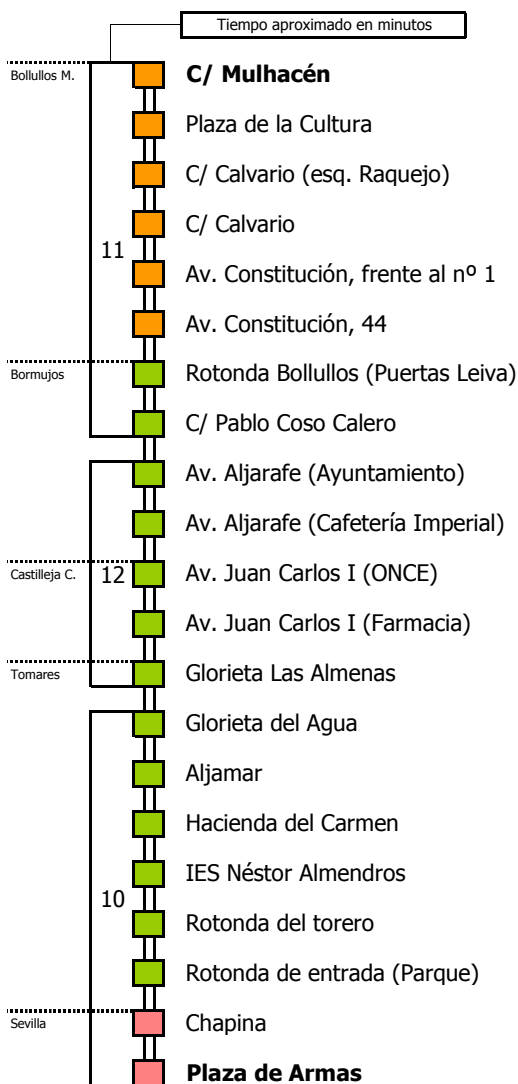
Tiempo aproximado en minutos

Bollullos M.

**C/ Mulhacén**

Plaza de la Cultura

C/ Calvario (esq. Raquejo)

C/ Calvario

11

Av. Constitución, frente al nº 1

Av. Constitución, 44

Bormujos

Rotonda Bollullos (Puertas Leiva)

C/ Pablo Coso Calero

Av. Aljarafe (Ayuntamiento)

Av. Aljarafe (Cafetería Imperial)

Castilleja C.

12

Av. Juan Carlos I (ONCE)

Av. Juan Carlos I (Farmacia)

Tomares

Glorieta Las Almenas

Glorieta del Agua

Aljamar

Hacienda del Carmen

IES Néstor Almendros

10

Rotonda del torero

Rotonda de entrada (Parque)

Sevilla

Chapina

**Plaza de Armas**